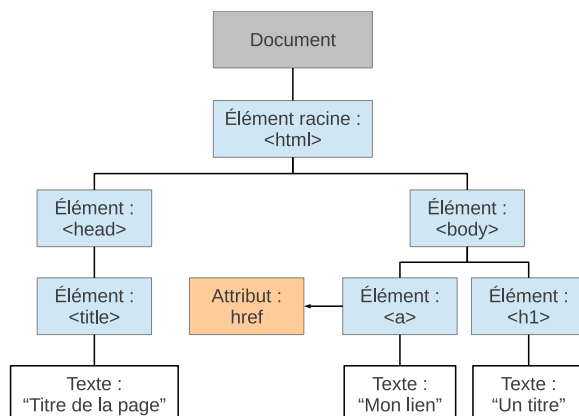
Document

Élément racine : <html>

Élément : <head>

Élément : <body>

Élément : <title>

Attribut : href

Élément : <a>

Élément : <h1>

Texte : "Titre de la page"

Texte : "Mon lien"

Texte : "Un titre"